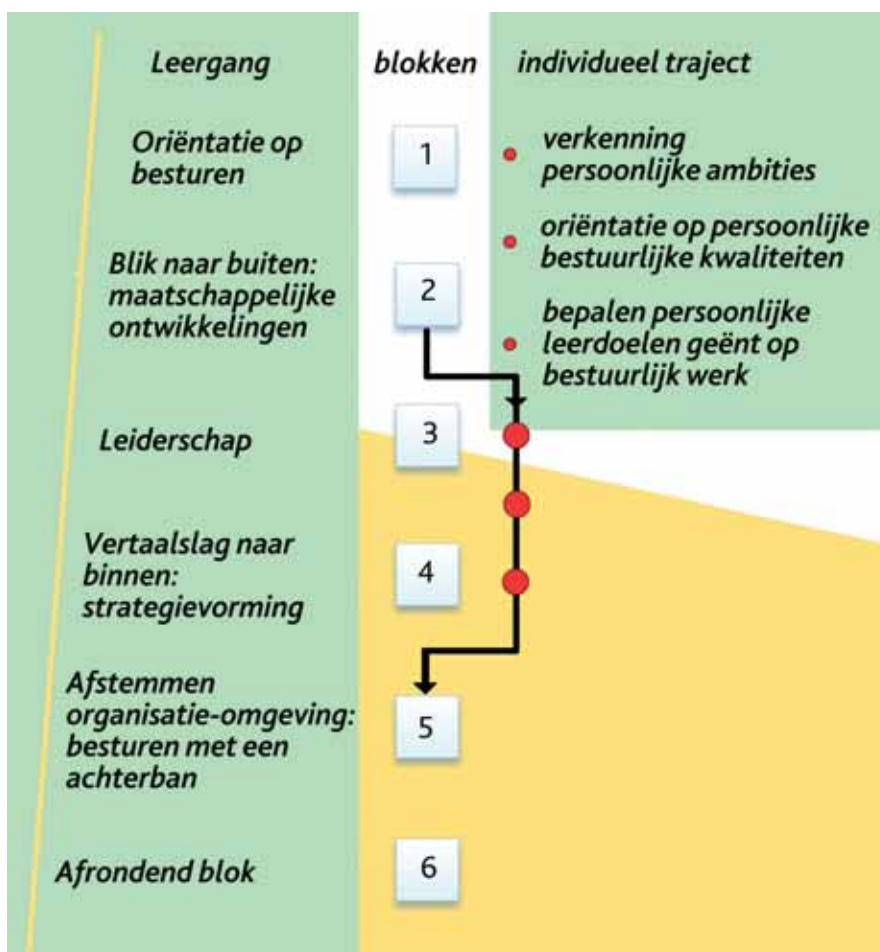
Leergang

blokken

individueel traject

Oriëntatie op besturen

1

verkenning persoonlijke ambities

oriëntatie op persoonlijke bestuurlijke kwaliteiten

Blik naar buiten: maatschappelijke ontwikkelingen

2

bepalen persoonlijke leerdoelen geënt op bestuurlijk werk

Leiderschap

3

Vertaalslag naar binnen: strategievorming

4

Afstemmen organisatie-omgeving: besturen met een achterban

5

Afrondend blok

6